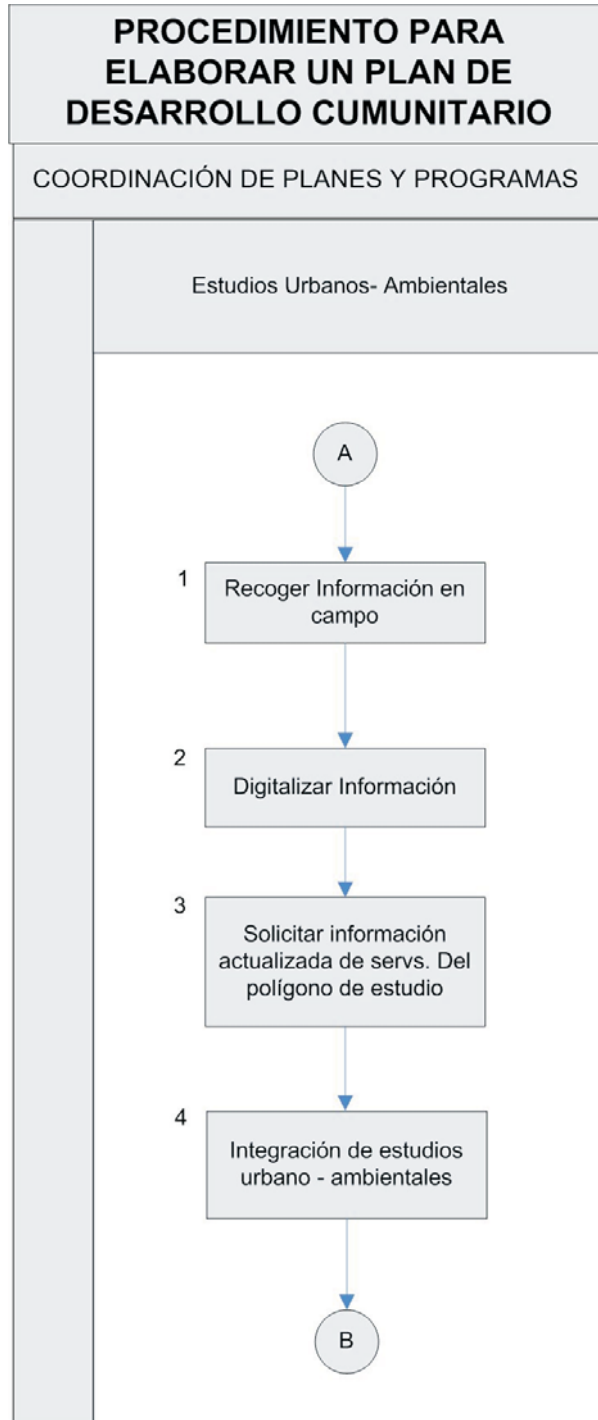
PROCEDIMIENTO PARA ELABORAR UN PLAN DE DESARROLLO CUMUNITARIO

COORDINACIÓN DE PLANES Y PROGRAMAS

Estudios Urbanos- Ambientales

A

1
Recoger Información en campo

2
Digitalizar Información

3
Solicitar información actualizada de servs. Del polígono de estudio

4
Integración de estudios urbano - ambientales

B